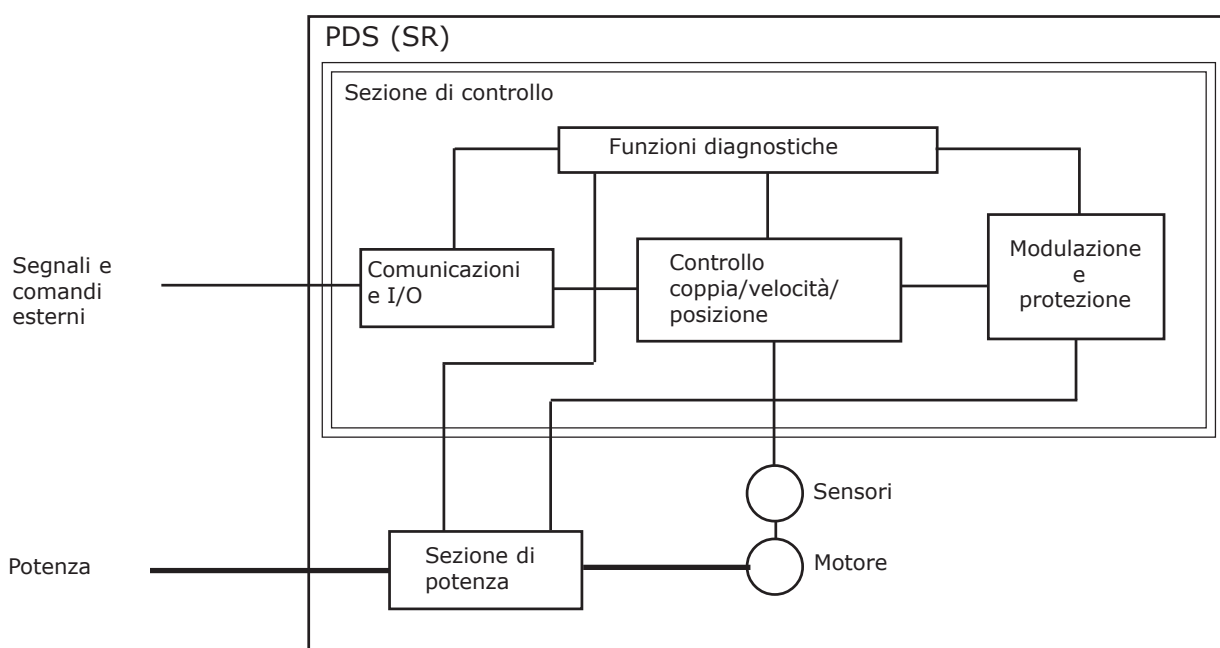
PDS (SR)

Sezione di controllo

Funzioni diagnostiche

Segnali e comandi esterni

Comunicazioni e I/O

Controllo coppia/velocità/ posizione

Modulazione e protezione

Sensori

Potenza

Sezione di potenza

Motore